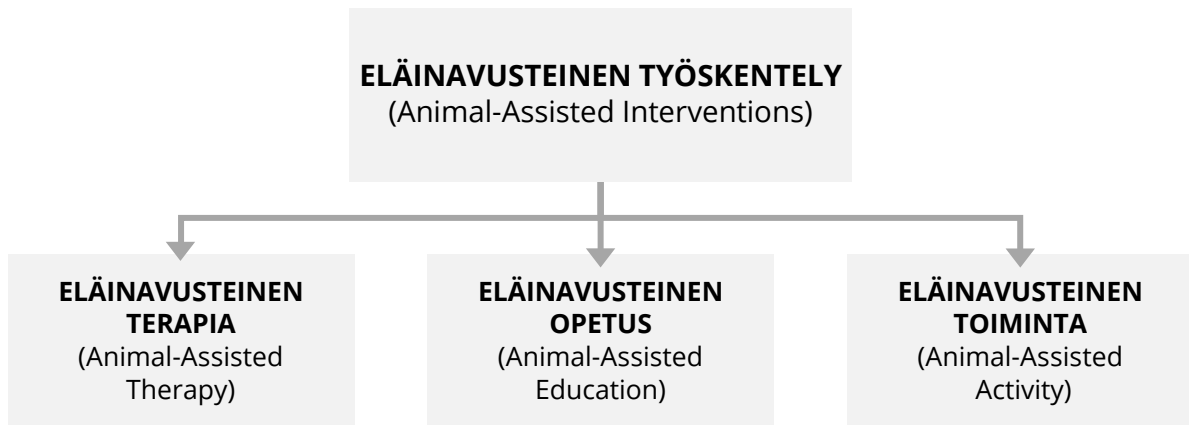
ELÄINAVUSTEINEN TYÖSKENTELY
(Animal-Assisted Interventions)

ELÄINAVUSTEINEN TERAPIA
(Animal-Assisted Therapy)

ELÄINAVUSTEINEN OPETUS
(Animal-Assisted Education)

ELÄINAVUSTEINEN TOIMINTA
(Animal-Assisted Activity)